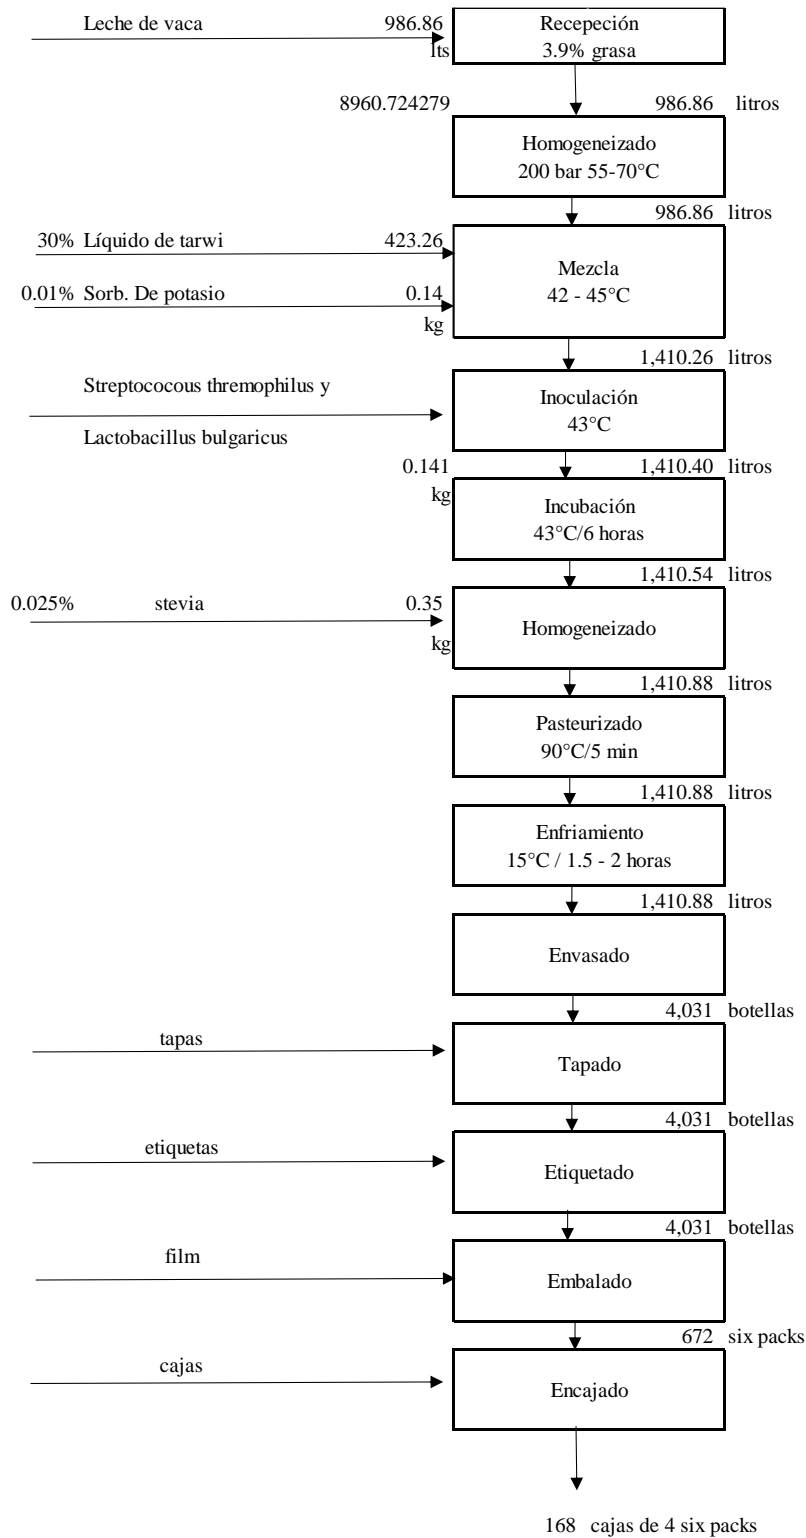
Leche de vaca 986.86 lts

Recepción
3.9% grasa

8960.724279

986.86 litros

Homogeneizado
200 bar 55-70°C

986.86 litros

30% Líquido de tarwi 423.26

0.01% Sorb. De potasio 0.14 kg

Mezcla
42 - 45°C

1,410.26 litros

Streptococous thremophilus y Lactobacillus bulgaricus

Inoculación
43°C

0.141 kg

1,410.40 litros

Incubación
43°C/6 horas

1,410.54 litros

0.025% stevia 0.35 kg

Homogeneizado

1,410.88 litros

Pasteurizado
90°C/5 min

1,410.88 litros

Enfriamiento
15°C / 1.5 - 2 horas

1,410.88 litros

Envasado

4,031 botellas

tapas

Tapado

4,031 botellas

etiquetas

Etiquetado

4,031 botellas

film

Embalado

672 six packs

cajas

Encajado

168 cajas de 4 six packs